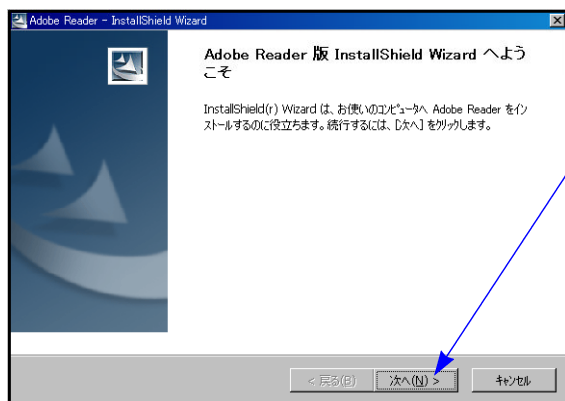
Adobe Reader - InstallShield Wizard

Adobe Reader 版 InstallShield Wizard へようこそ

InstallShield(r) Wizard は、お使いのコンピュータへ Adobe Reader をインストールするのに役立ちます。続行するには、[次へ] をクリックします。

< 戻る(B)
次へ(N) >
キャンセル